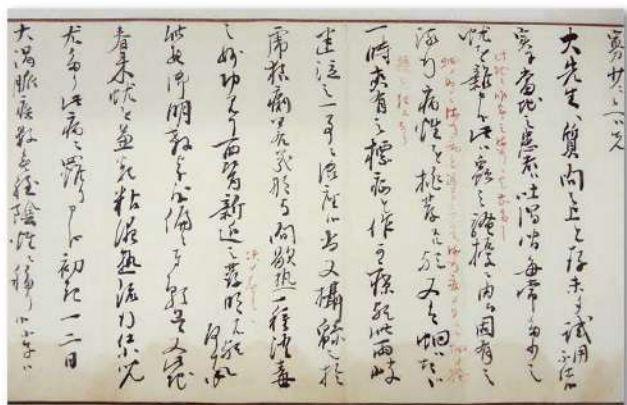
第廿二ノ之

大先生ハ質ノ内ヲ上ト存シ未タ試用不仕候

穿ニ当地ニ患者ハ温活毎常ニ有之候ニ就テ

候ヘ共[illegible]

須コ病症ヲ挑発セシメ

一時ニ大ニ手ヲ下シ標病ヲ作リテ標ヲ見テ両岐

迷途ノ一事ニ候ヘハ書ヲ以テ相伺候

傷寒類ニ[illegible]候而阿歇熱ニ種々ノ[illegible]

ニ於テハ西洋新近ノ書ヲ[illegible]

候而所明ナルモ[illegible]

有来候ト並テ粘液熱温ノ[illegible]

大ニ一ツノ病ニ際シテ初起一二日

大渇脈夜数ヲ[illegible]